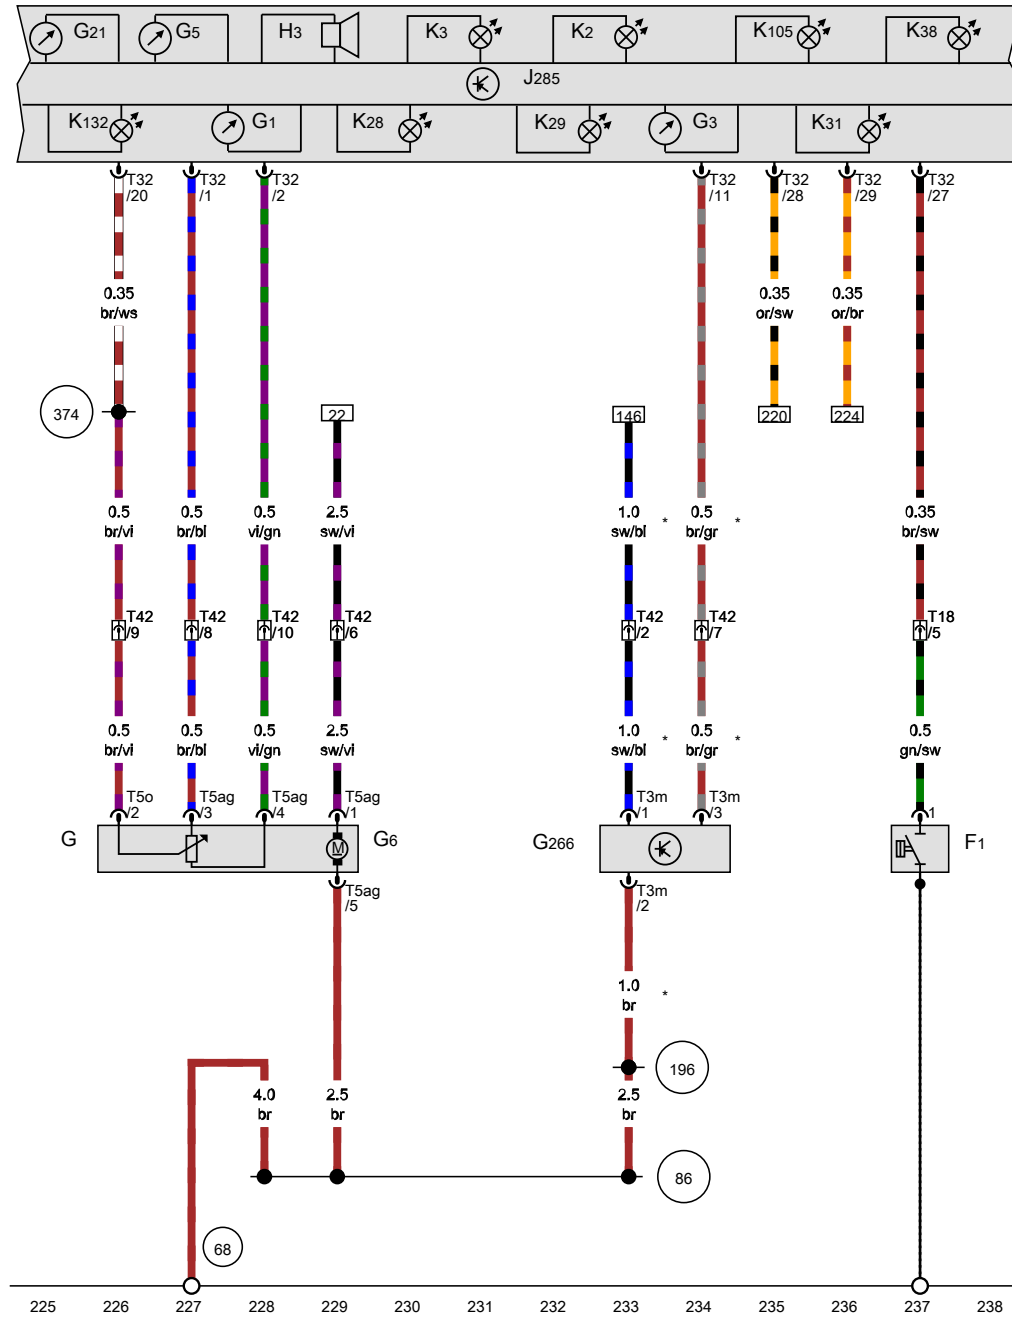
G21 G5 H3 K3 K2 K105 K38

J285

K132 G1 K28 K29 G3 K31

T32 /20
T32 /1
T32 /2
T32 /11
T32 /28
T32 /29
T32 /27

0.35 br/ws
0.35 or/sw
0.35 or/br

374

22
146
220
224

0.5 br/vi
0.5 br/bl
0.5 vi/gn
2.5 sw/vi
1.0 sw/bl *
0.5 br/gr *
0.35 br/sw

T42 /9
T42 /8
T42 /10
T42 /6
T42 /2
T42 /7
T18 /5

0.5 br/vi
0.5 br/bl
0.5 vi/gn
2.5 sw/vi
1.0 sw/bl *
0.5 br/gr *
0.5 gn/sw

T5o /2
T5ag /3
T5ag /4
T5ag /1
T3m /1
T3m /3
1

G
M
G6
G266
F1

T5ag /5
T3m /2

1.0 br *

196

4.0 br
2.5 br
2.5 br

86

68

225 226 227 228 229 230 231 232 233 234 235 236 237 238